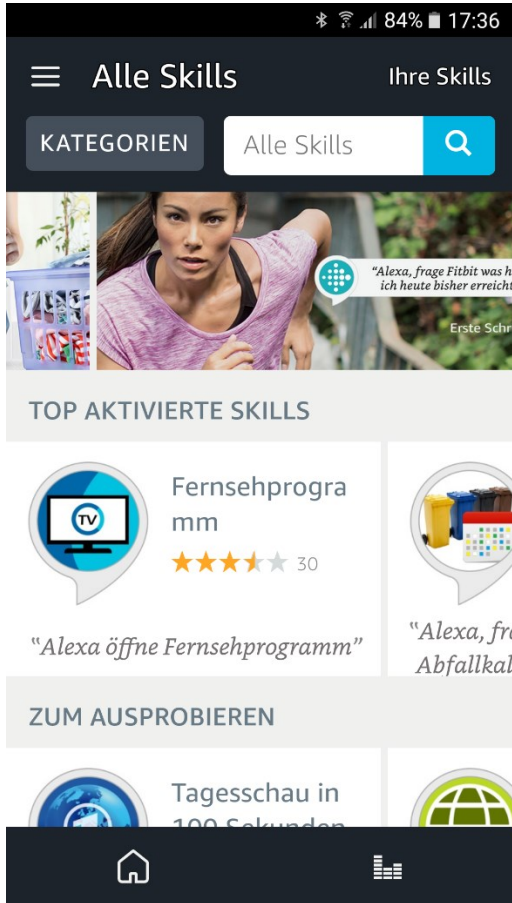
84% 17:36

Alle Skills

Ihre Skills

KATEGORIEN

Alle Skills

"Alexa, frage Fitbit was h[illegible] ich heute bisher erreicht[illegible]

Erste Schr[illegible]

TOP AKTIVIERTE SKILLS

TV

Fernsehprogramm

30

"Alexa öffne Fernsehprogramm"

"Alexa, fr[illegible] Abfallkal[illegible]

ZUM AUSPROBIEREN

Tagesschau in 100 Sekunden